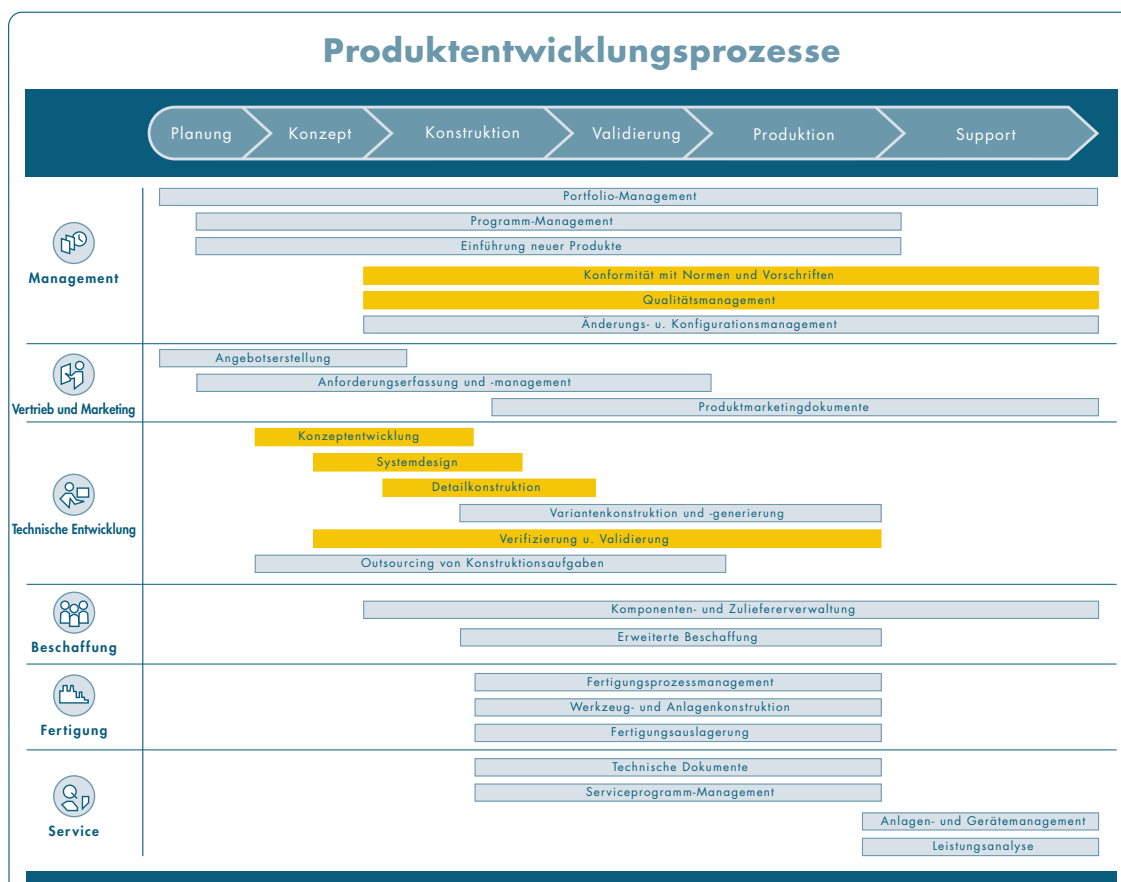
Produktentwicklungsprozesse

Planung
Konzept
Konstruktion
Validierung
Produktion
Support

Management
Portfolio-Management
Programm-Management
Einführung neuer Produkte
Konformität mit Normen und Vorschriften
Qualitätsmanagement
Änderungs- u. Konfigurationsmanagement

Vertrieb und Marketing
Angebotserstellung
Anforderungserfassung und -management
Produktmarketingdokumente

Technische Entwicklung
Konzeptentwicklung
Systemdesign
Detailkonstruktion
Variantenkonstruktion und -generierung
Verifizierung u. Validierung
Outsourcing von Konstruktionsaufgaben

Beschaffung
Komponenten- und Zuliefererverwaltung
Erweiterte Beschaffung

Fertigung
Fertigungsprozessmanagement
Werkzeug- und Anlagenkonstruktion
Fertigungsauslagerung

Service
Technische Dokumente
Serviceprogramm-Management
Anlagen- und Gerätemanagement
Leistungsanalyse